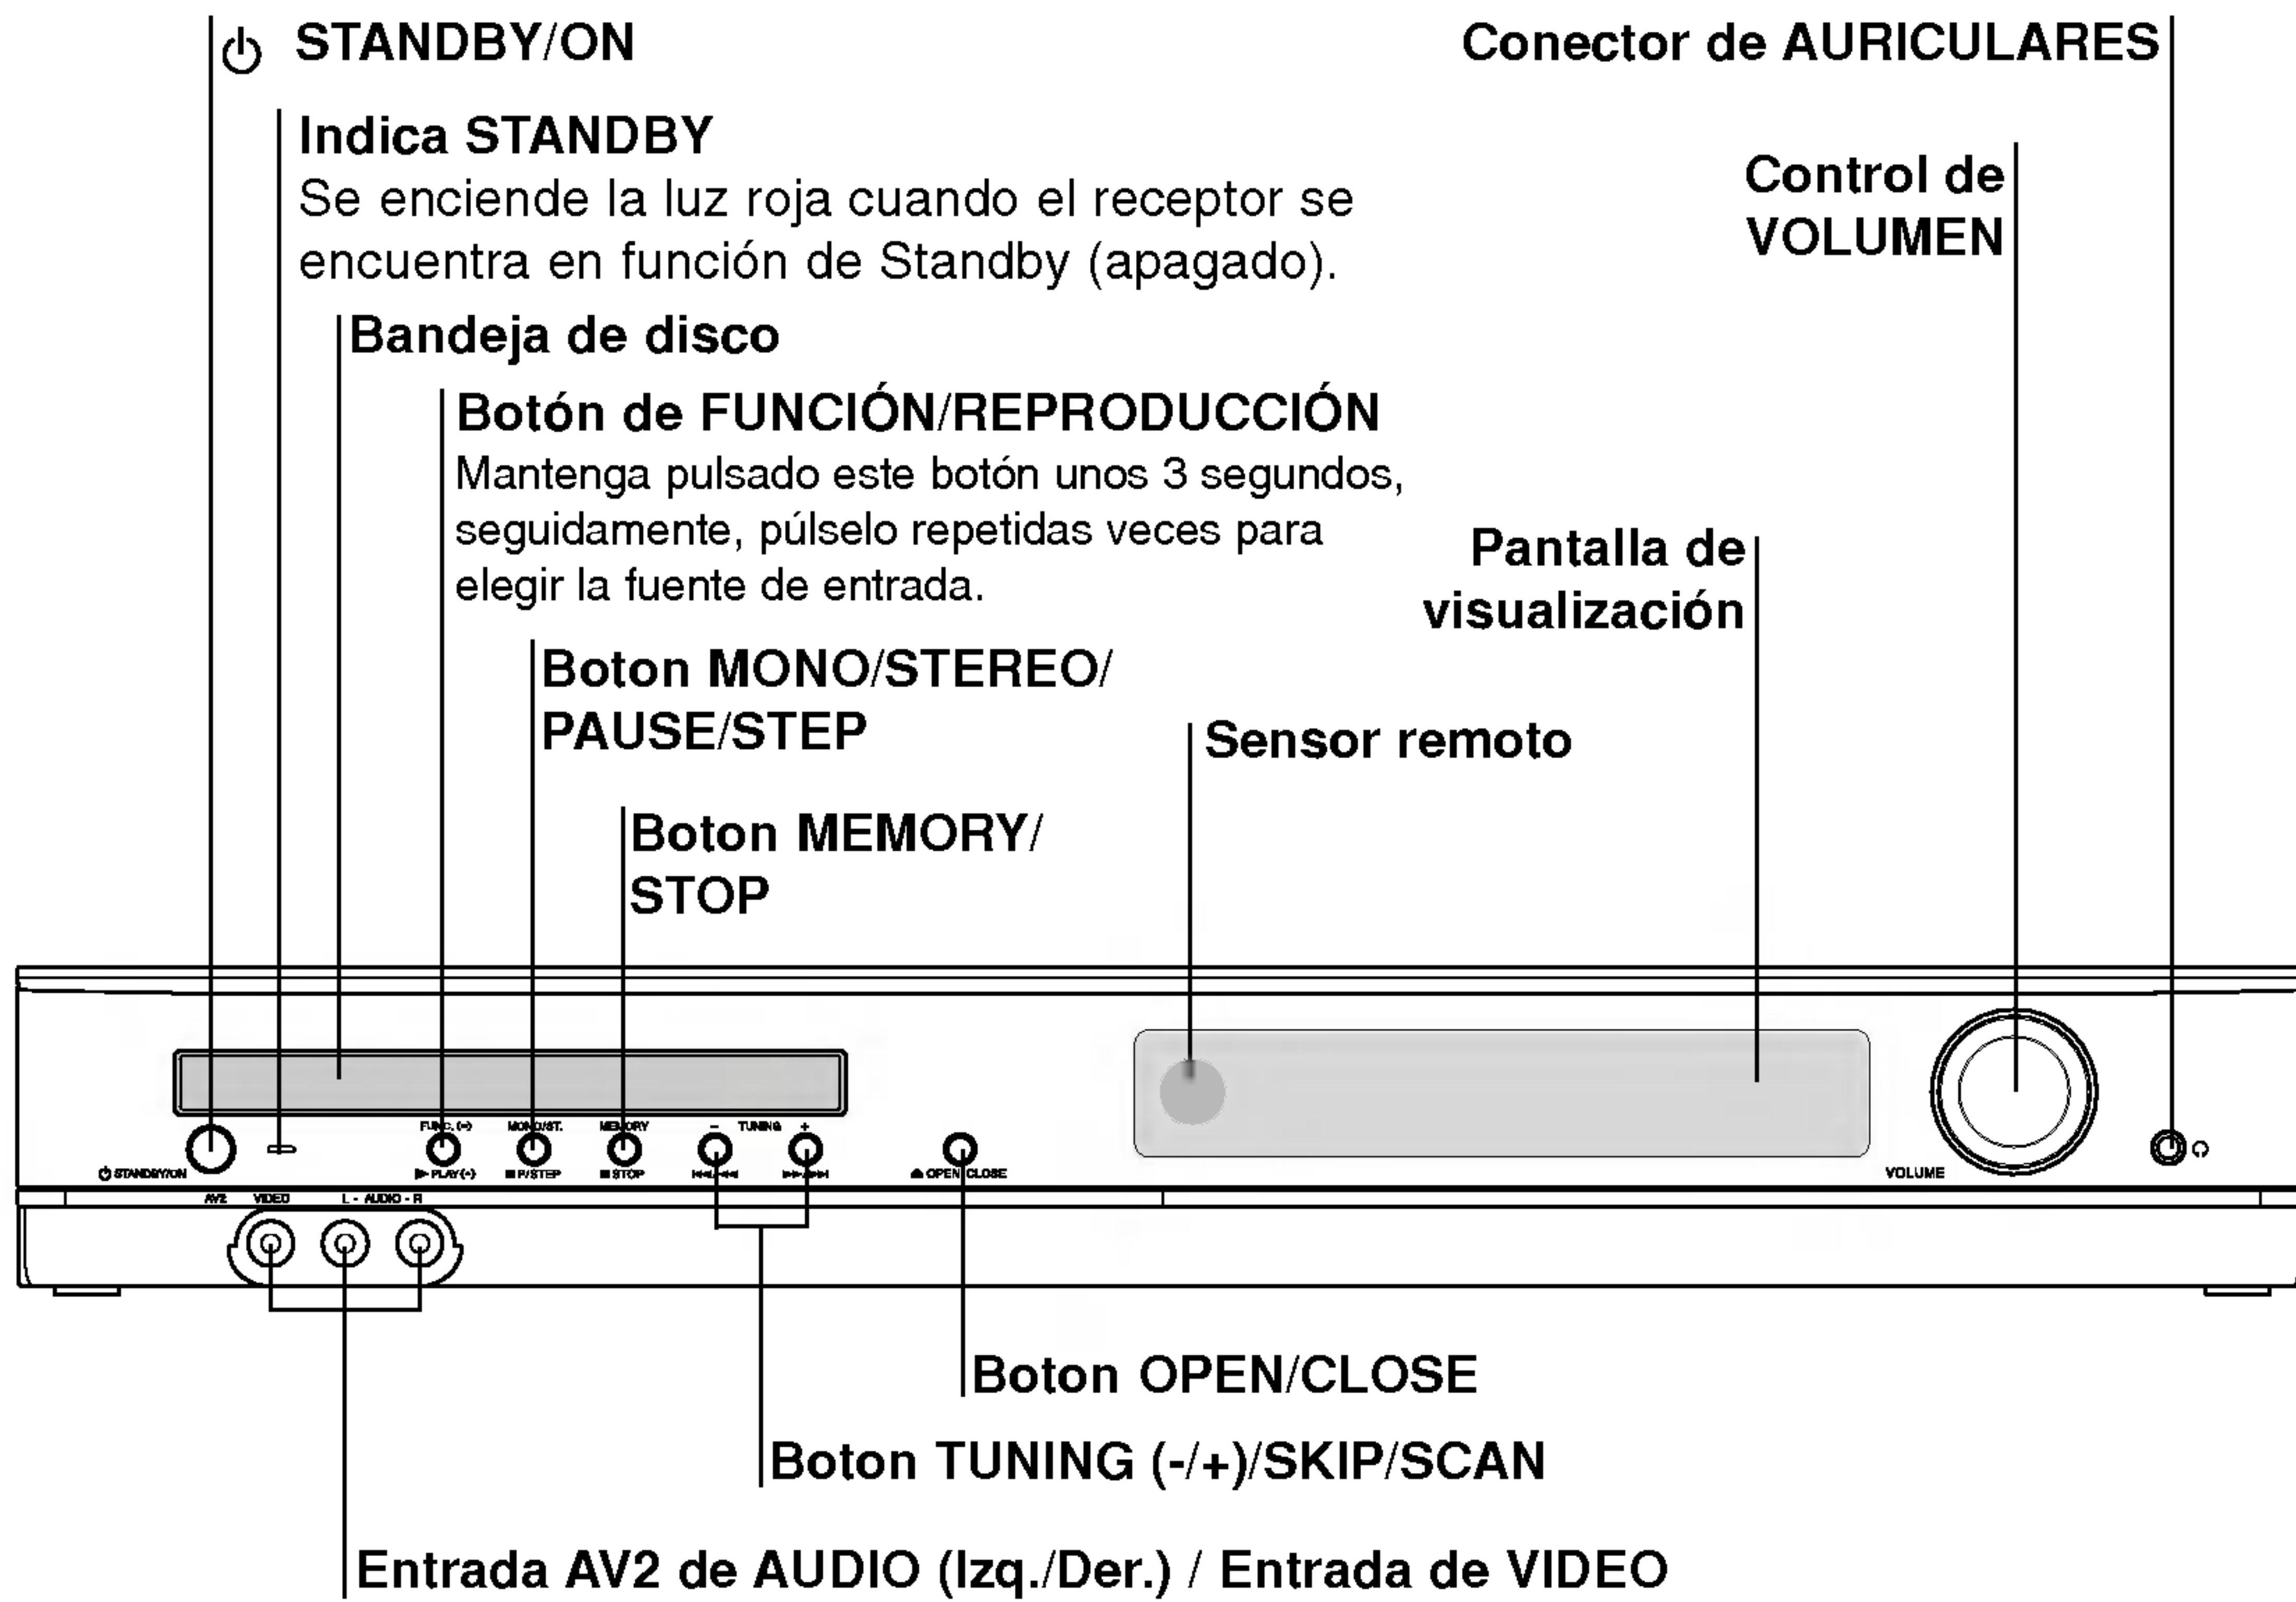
STANDBY/ON

Conector de AURICULARES

Indica STANDBY
Se enciende la luz roja cuando el receptor se encuentra en función de Standby (apagado).

Control de VOLUMEN

Bandeja de disco

Botón de FUNCIÓN/REPRODUCCIÓN
Mantenga pulsado este botón unos 3 segundos, seguidamente, púlselo repetidas veces para elegir la fuente de entrada.

Pantalla de visualización

Boton MONO/STEREO/ PAUSE/STEP

Sensor remoto

Boton MEMORY/ STOP

FUNC. (+) ▶ PLAY(-) MONO/ST. ❚❚ P/STEP MEMORY ■ STOP – TUNING + ⏮/◀◀ ▶▶/⏭ ⏏ OPEN/CLOSE VOLUME

STANDBY/ON AV2 VIDEO L - AUDIO - R

Boton OPEN/CLOSE

Boton TUNING (-/+)/SKIP/SCAN

Entrada AV2 de AUDIO (Izq./Der.) / Entrada de VIDEO